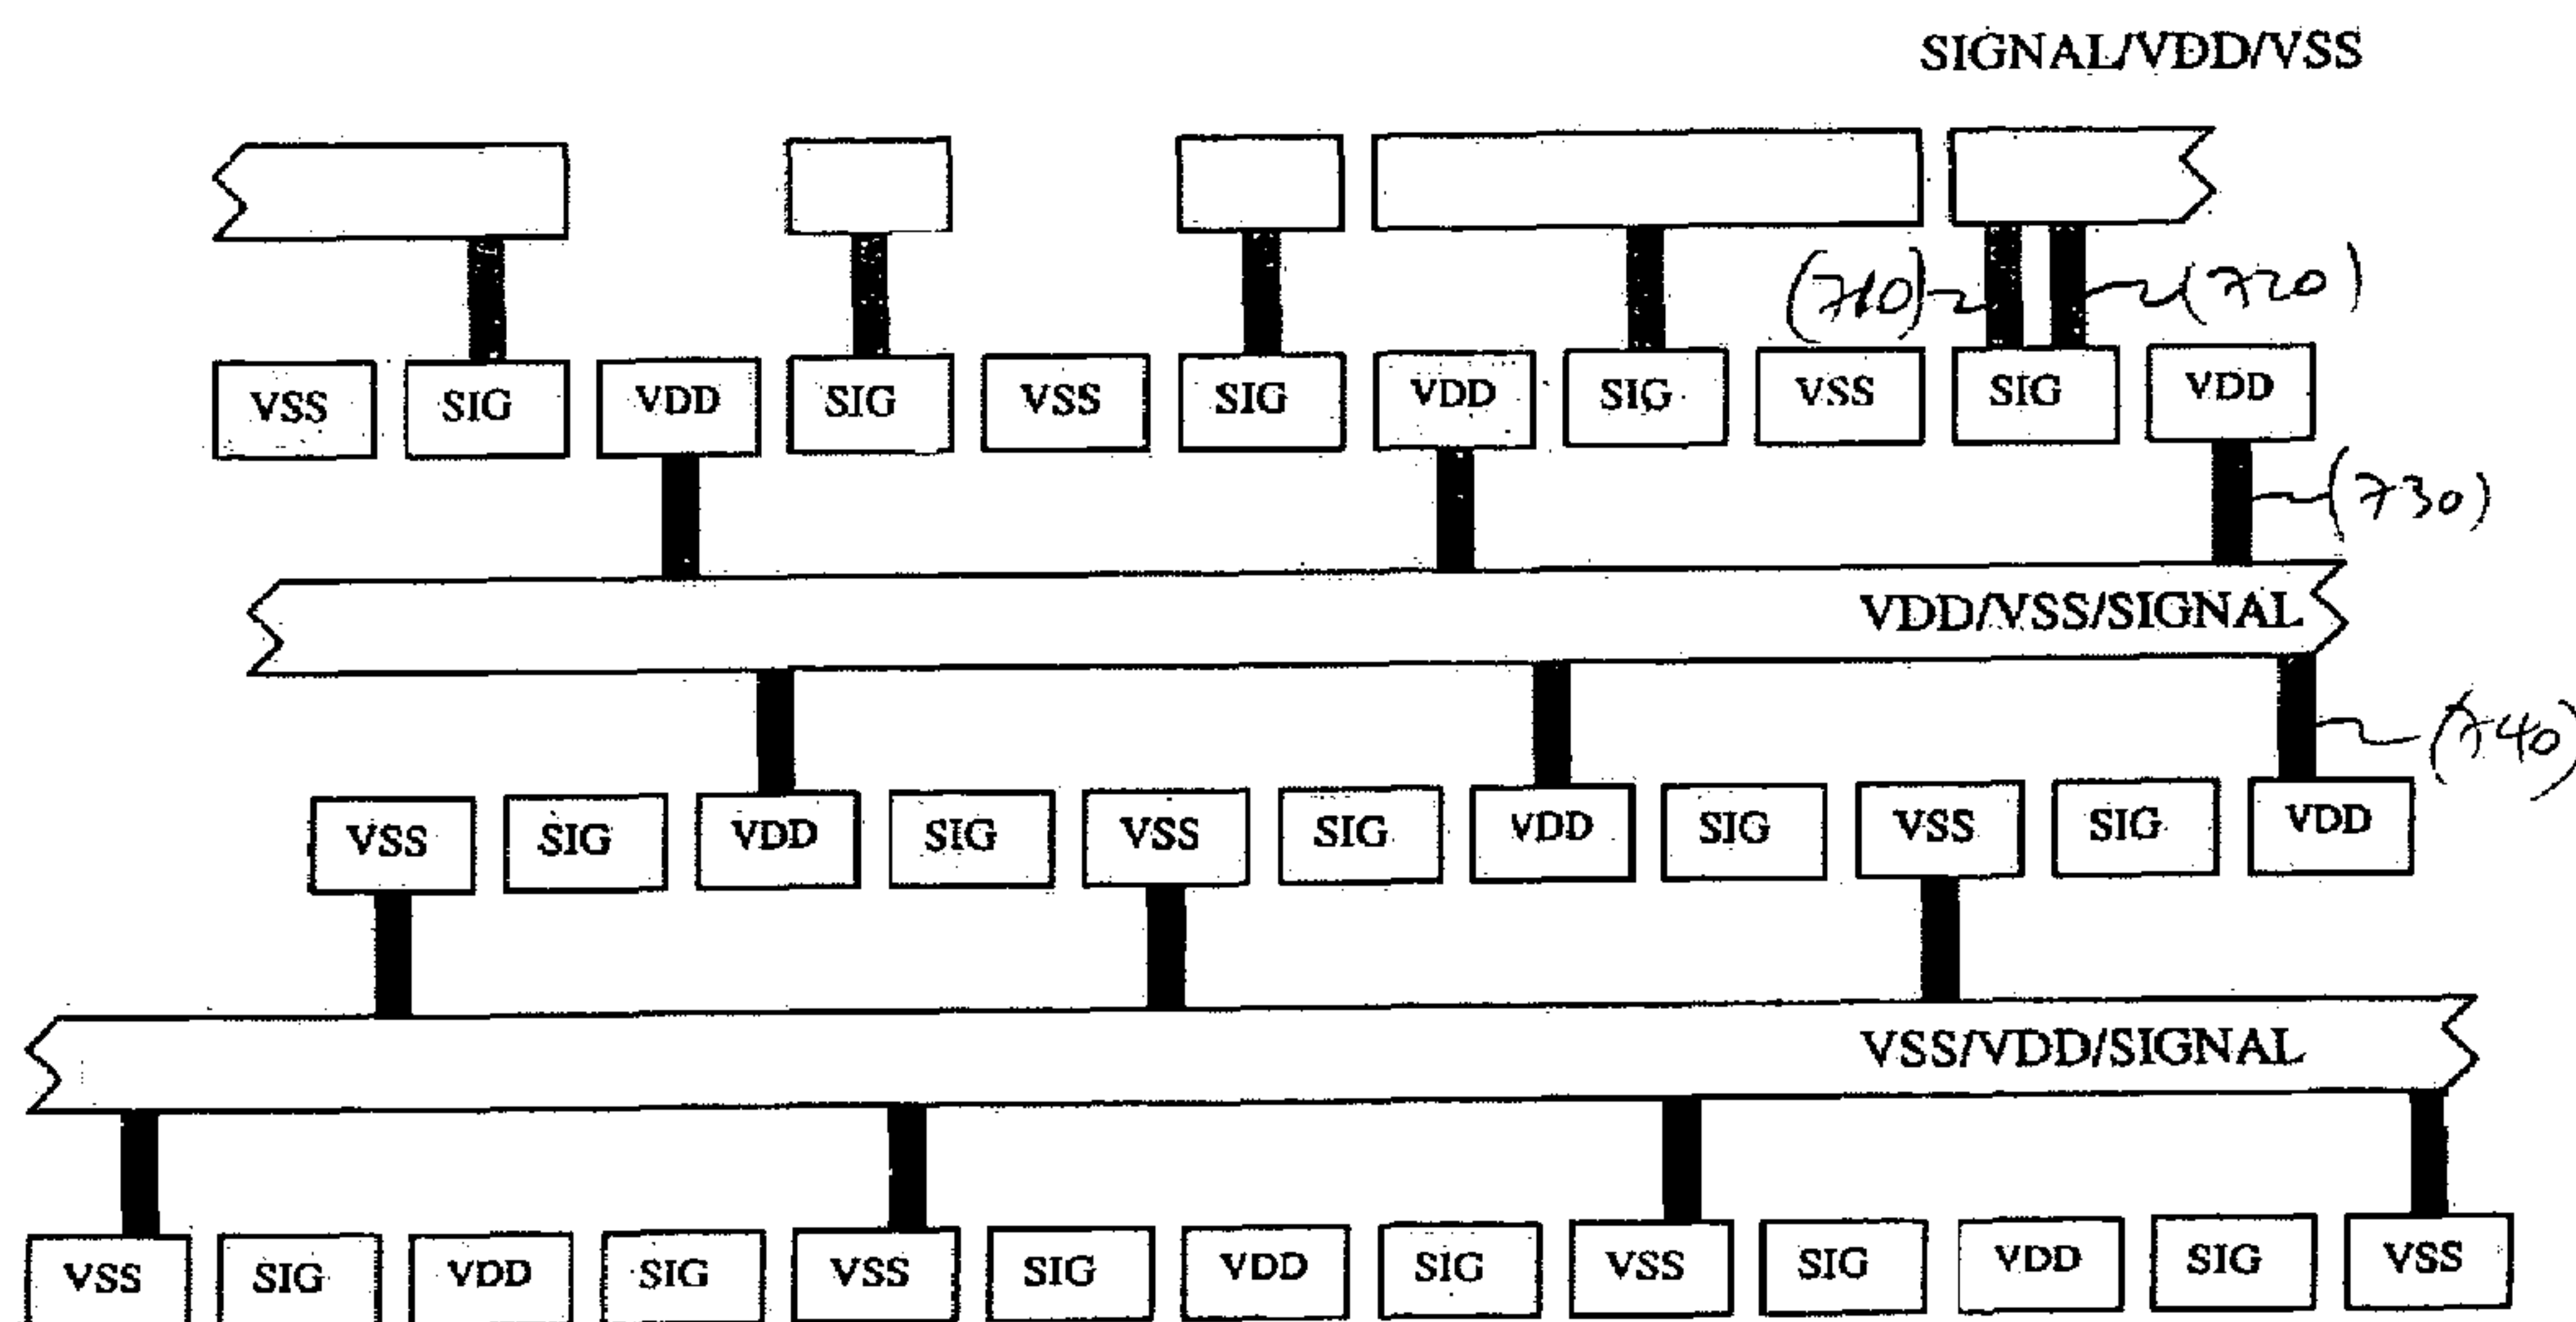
SIGNAL/VDD/VSS

(710) (720)

VSS SIG VDD SIG VSS SIG VDD SIG VSS SIG VDD

(730)

VDD/VSS/SIGNAL

(740)

VSS SIG VDD SIG VSS SIG VDD SIG VSS SIG VDD

VSS/VDD/SIGNAL

VSS SIG VDD SIG VSS SIG VDD SIG VSS SIG VDD SIG VSS